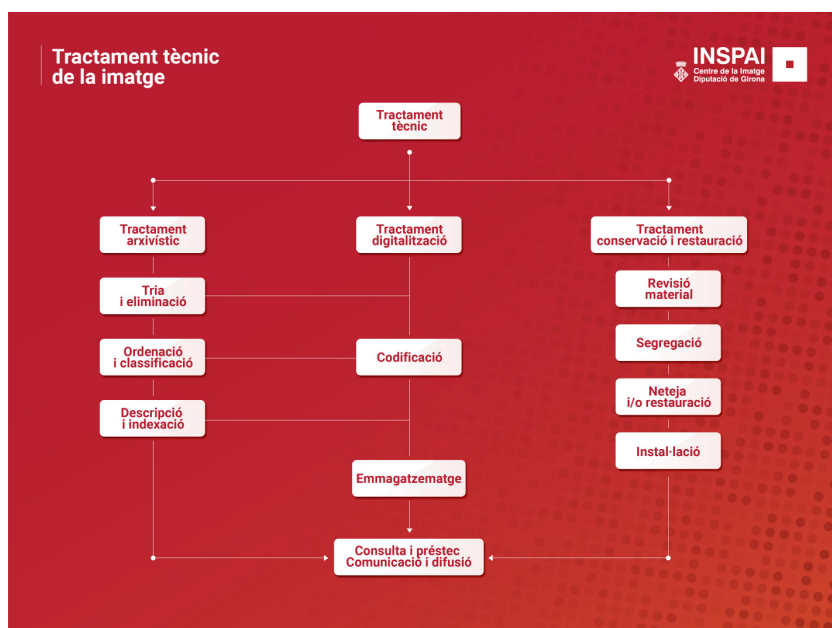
Tractament tècnic de la imatge

INSPAI
Centre de la Imatge
Diputació de Girona

Tractament tècnic

Tractament arxivístic

Tractament digitalització

Tractament conservació i restauració

Tria i eliminació

Revisió material

Ordenació i classificació

Codificació

Segregació

Descripció i indexació

Neteja i/o restauració

Instal·lació

Emmagatzematge

Consulta i préstec
Comunicació i difusió